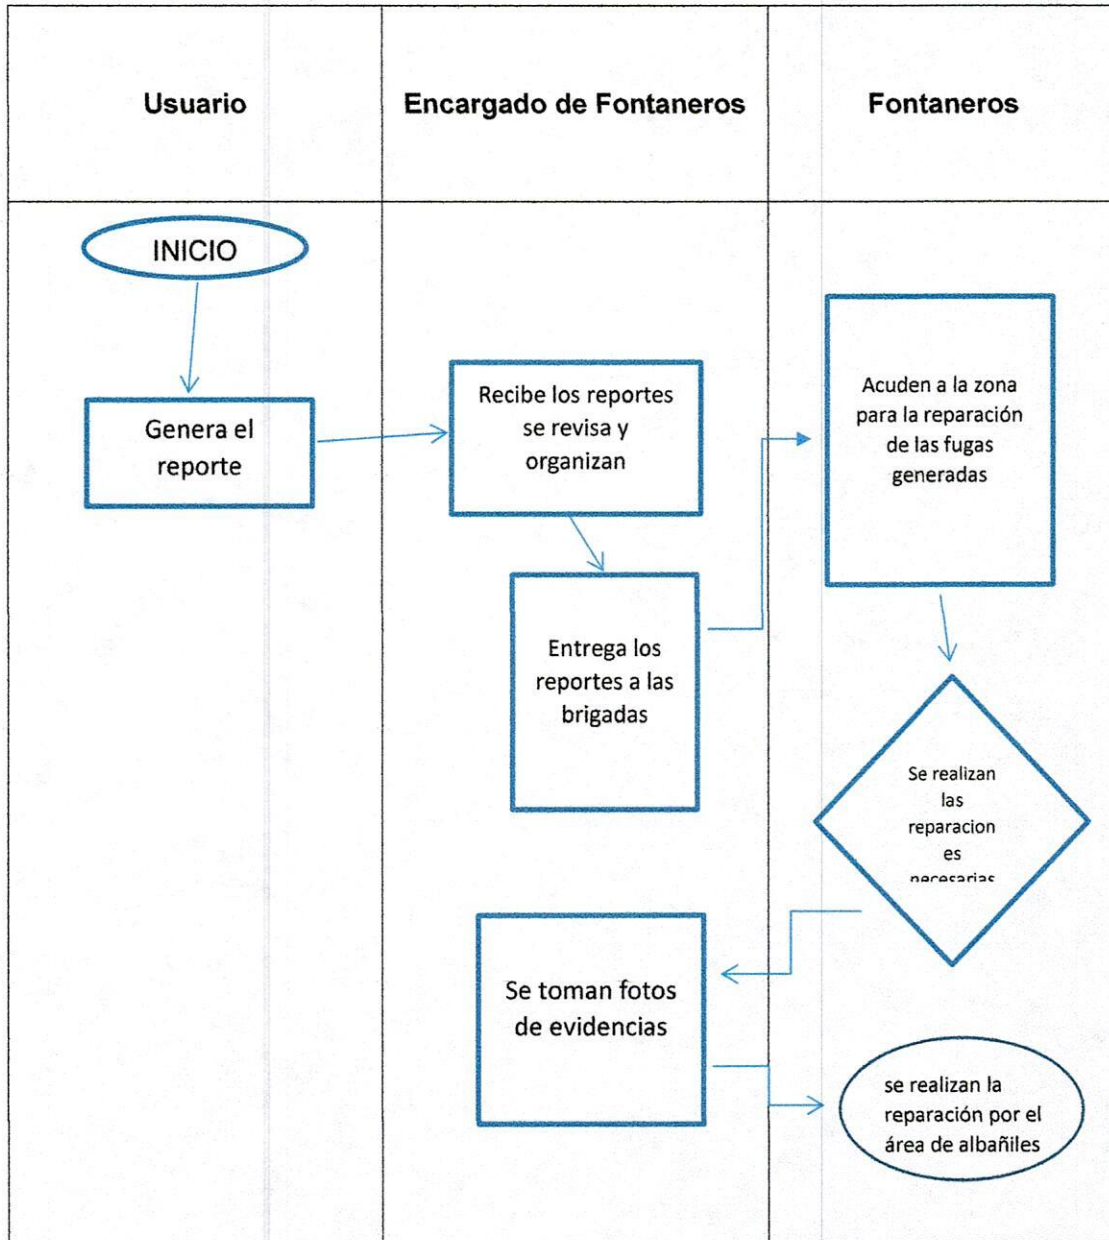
| Usuario | Encargado de Fontaneros | Fontaneros |
|---|---|---|

INICIO

Genera el reporte

Recibe los reportes se revisa y organizan

Entrega los reportes a las brigadas

Acuden a la zona para la reparación de las fugas generadas

Se realizan las reparacion es necesarias

Se toman fotos de evidencias

se realizan la reparación por el área de albañiles